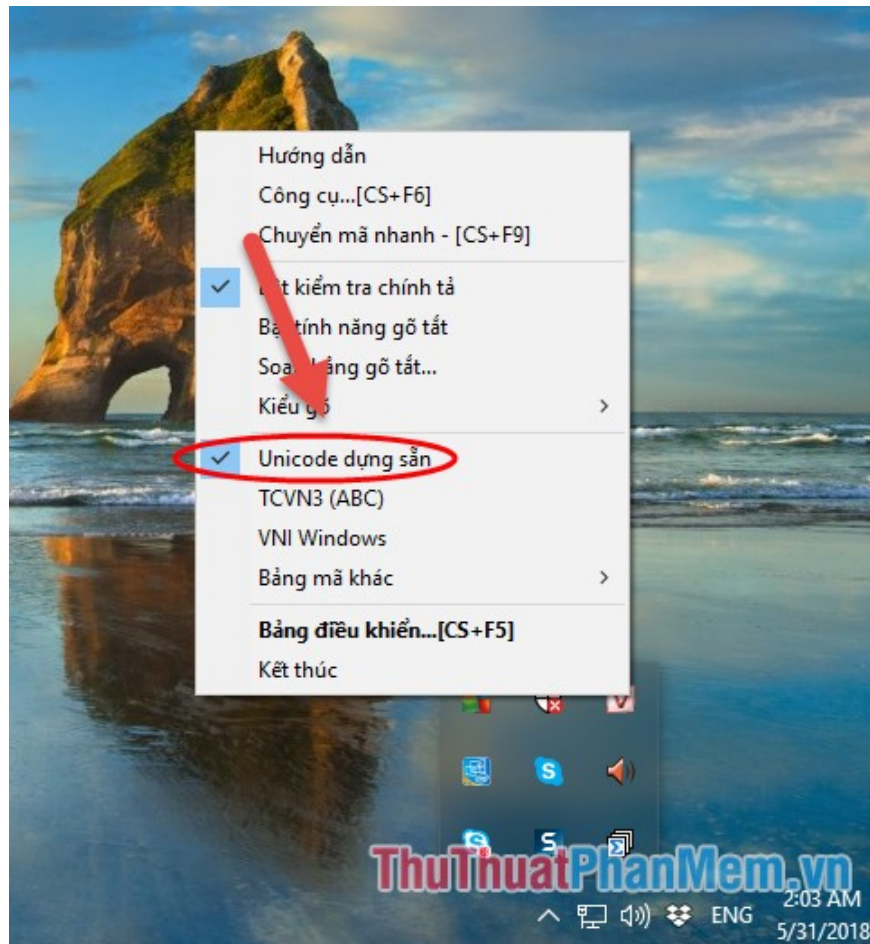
Hướng dẫn
Công cụ...[CS+F6]
Chuyển mã nhanh - [CS+F9]

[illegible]t kiểm tra chính tả
Bậ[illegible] tính năng gõ tắt
Soa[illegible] bảng gõ tắt...
Kiểu gõ

Unicode dựng sẵn
TCVN3 (ABC)
VNI Windows
Bảng mã khác

**Bảng điều khiển...[CS+F5]**
Kết thúc

ThuThuatPhanMem.vn

ENG
2:03 AM
5/31/2018